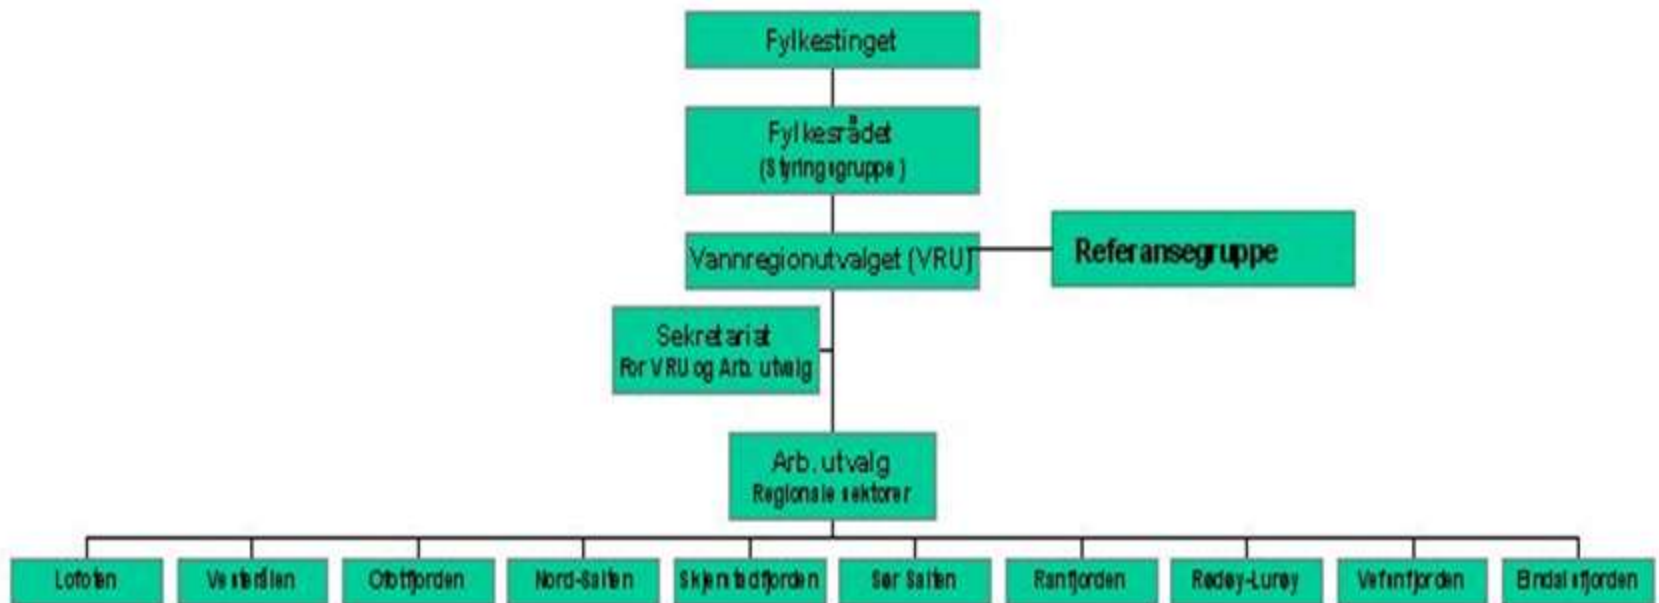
Fylkestinget

Fylkesrådet
(Styringsgruppe)

Vannregionutvalget (VRU)

Referansegruppe

Sekretariat
For VRU og Arb. utvalg

Arb. utvalg
Regionale sektorer

Lofoten

Vesterålen

Ofotfjorden

Nord-Salten

Skjerstadfjorden

Sør Salten

Ranfjorden

Rødøy-Lurøy

Vefsnfjorden

Bindalsfjorden